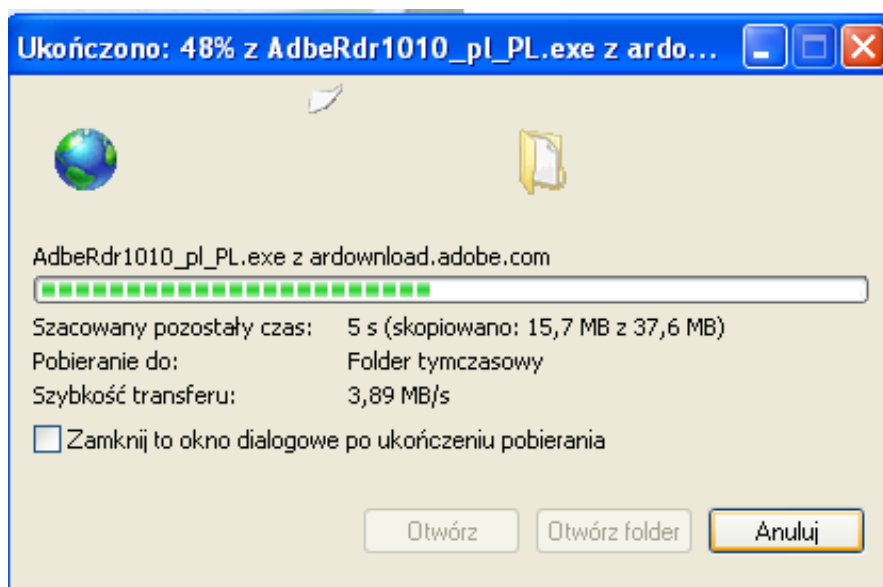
Ukończono: 48% z AdbeRdr1010_pl_PL.exe z ardo...

AdbeRdr1010_pl_PL.exe z ardownload.adobe.com

| | |
|---|---|
| Szacowany pozostały czas: | 5 s (skopiowano: 15,7 MB z 37,6 MB) |
| Pobieranie do: | Folder tymczasowy |
| Szybkość transferu: | 3,89 MB/s |

Zamknij to okno dialogowe po ukończeniu pobierania

Otwórz
Otwórz folder
Anuluj